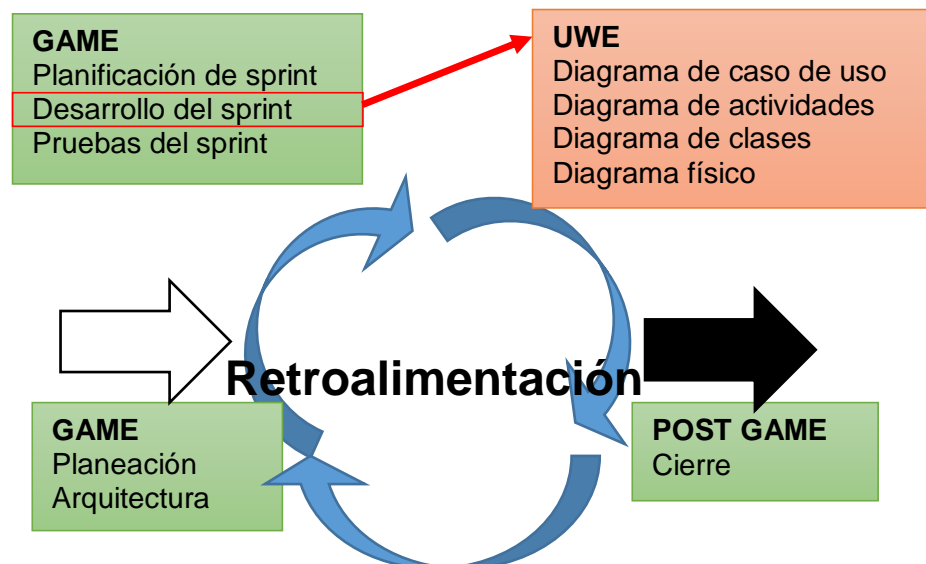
GAME
Planificación de sprint
Desarrollo del sprint
Pruebas del sprint

UWE
Diagrama de caso de uso
Diagrama de actividades
Diagrama de clases
Diagrama físico

Retroalimentación

GAME
Planeación
Arquitectura

POST GAME
Cierre